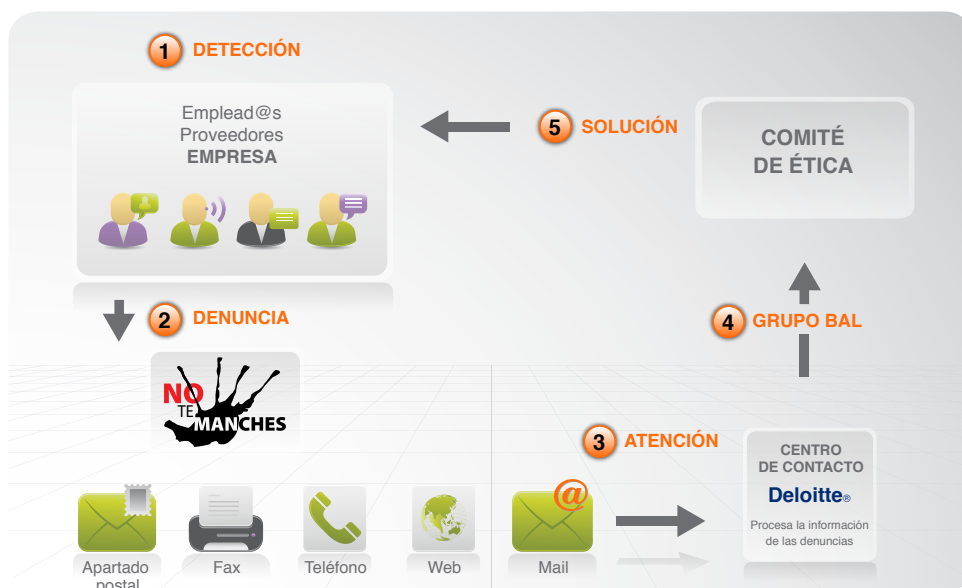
1 DETECCIÓN

Emplead@s
Proveedores
EMPRESA

5 SOLUCIÓN

COMITÉ DE ÉTICA

2 DENUNCIA

NO TE MANCHES

4 GRUPO BAL

3 ATENCIÓN

CENTRO DE CONTACTO
Deloitte.
Procesa la información de las denuncias

Apartado postal

Fax

Teléfono

Web

@

Mail